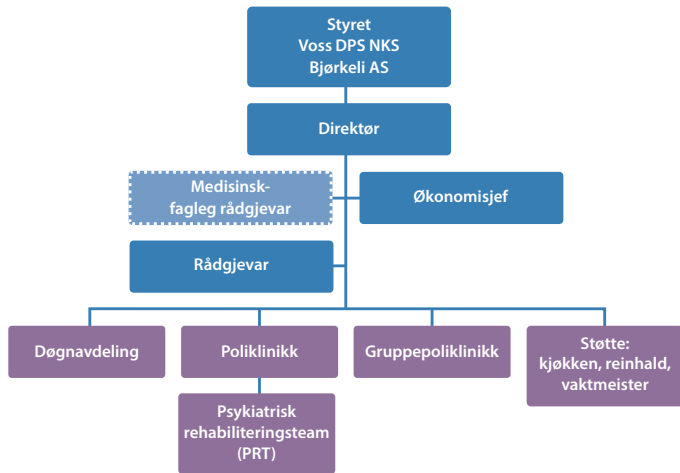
Styret
Voss DPS NKS
Bjørkeli AS

Direktør

Medisinskfagleg rådgjevar

Økonomisjef

Rådgjevar

Døgnavdeling

Poliklinikk

Gruppepoliklinikk

Støtte: kjøkken, reinhald, vaktmeister

Psykiatrisk rehabiliteringsteam (PRT)